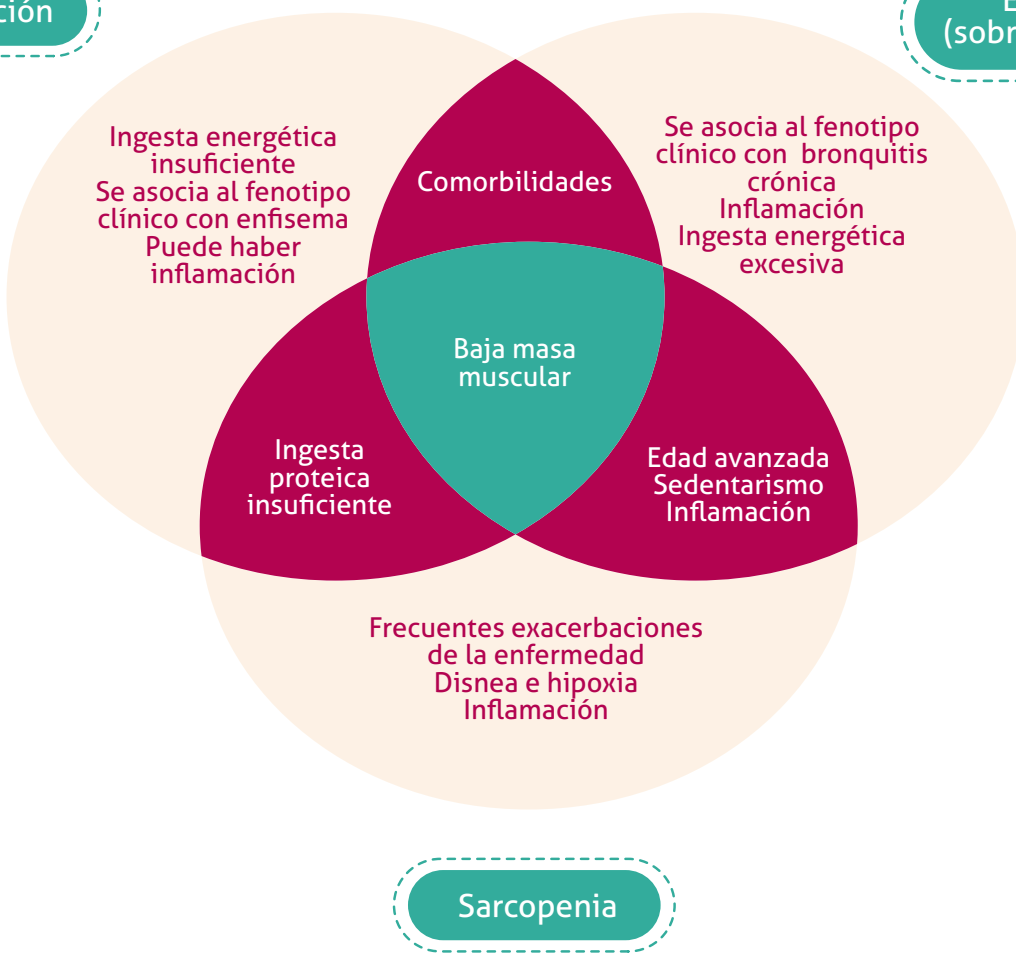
ción

E
(sobr

Ingesta energética insuficiente
Se asocia al fenotipo clínico con enfisema
Puede haber inflamación

Comorbilidades

Se asocia al fenotipo clínico con bronquitis crónica
Inflamación
Ingesta energética excesiva

Baja masa muscular

Ingesta proteica insuficiente

Edad avanzada
Sedentarismo
Inflamación

Frecuentes exacerbaciones de la enfermedad
Disnea e hipoxia
Inflamación

Sarcopenia